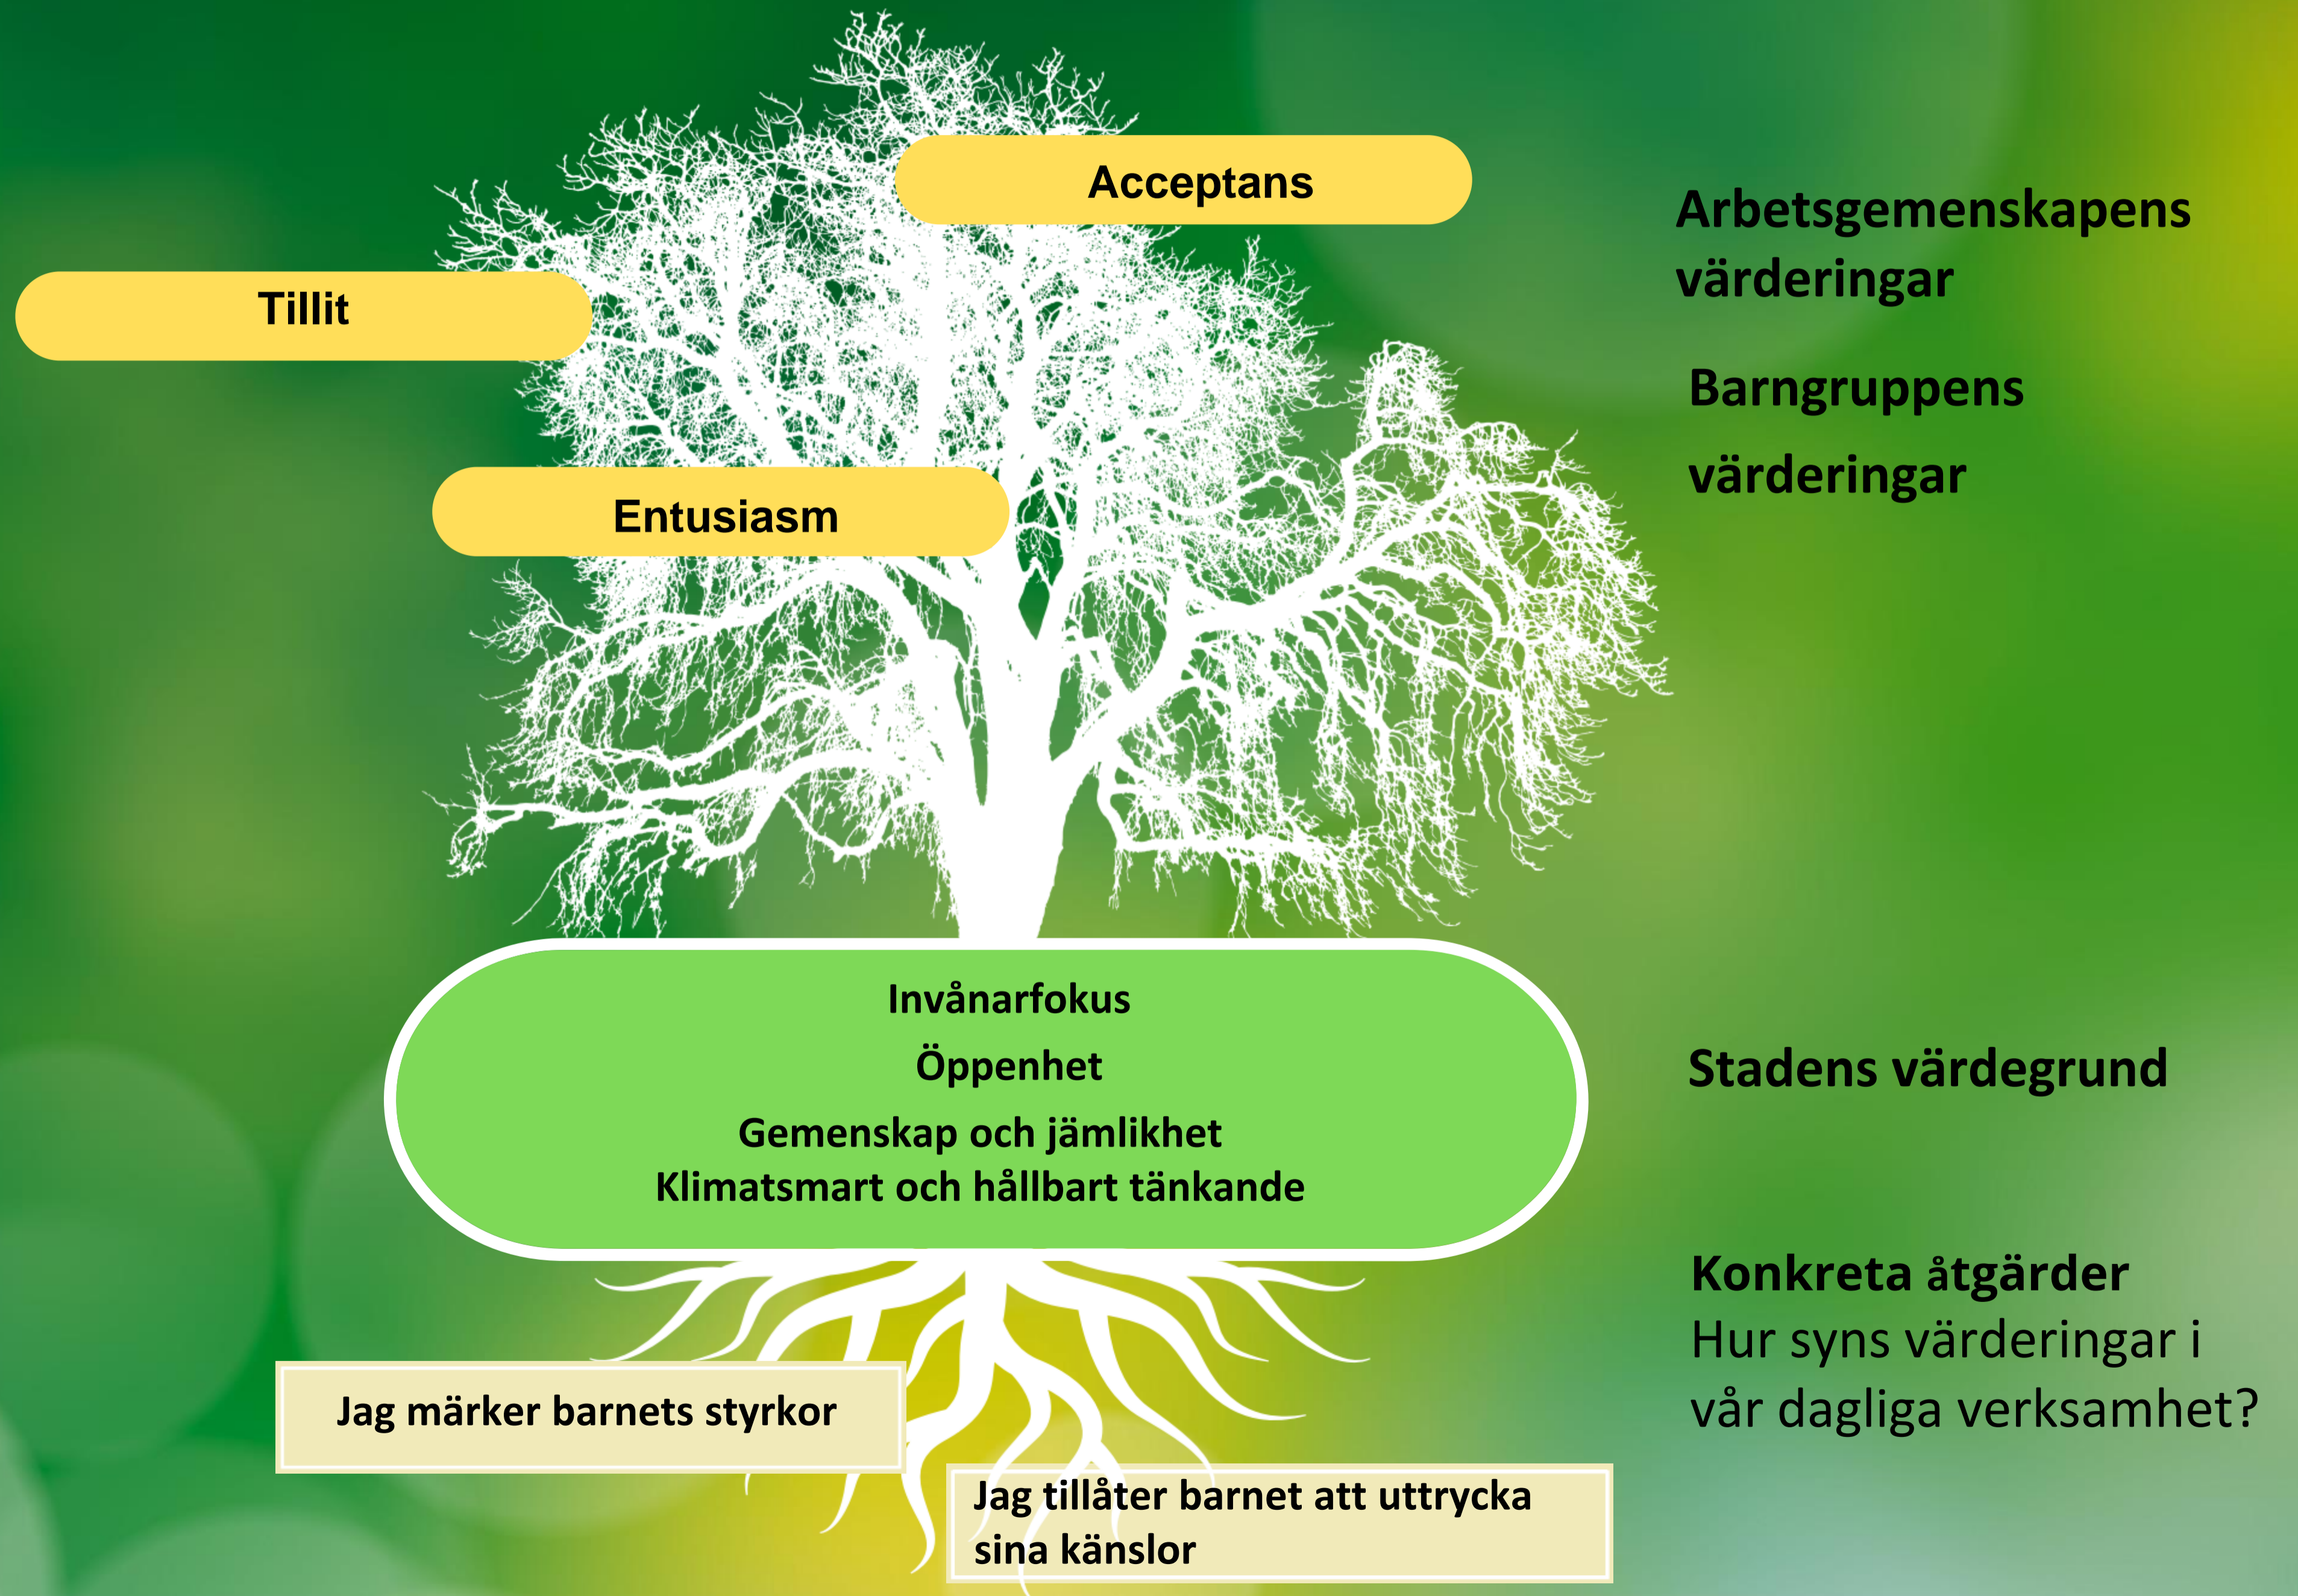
Acceptans

Tillit

Entusiasm

Arbetsgemenskapens värderingar

Barngruppens

värderingar

Invånarfokus

Öppenhet

Gemenskap och jämlikhet
Klimatsmart och hållbart tänkande

Stadens värdegrund

Konkreta åtgärder
Hur syns värderingar i vår dagliga verksamhet?

Jag märker barnets styrkor

Jag tillåter barnet att uttrycka sina känslor